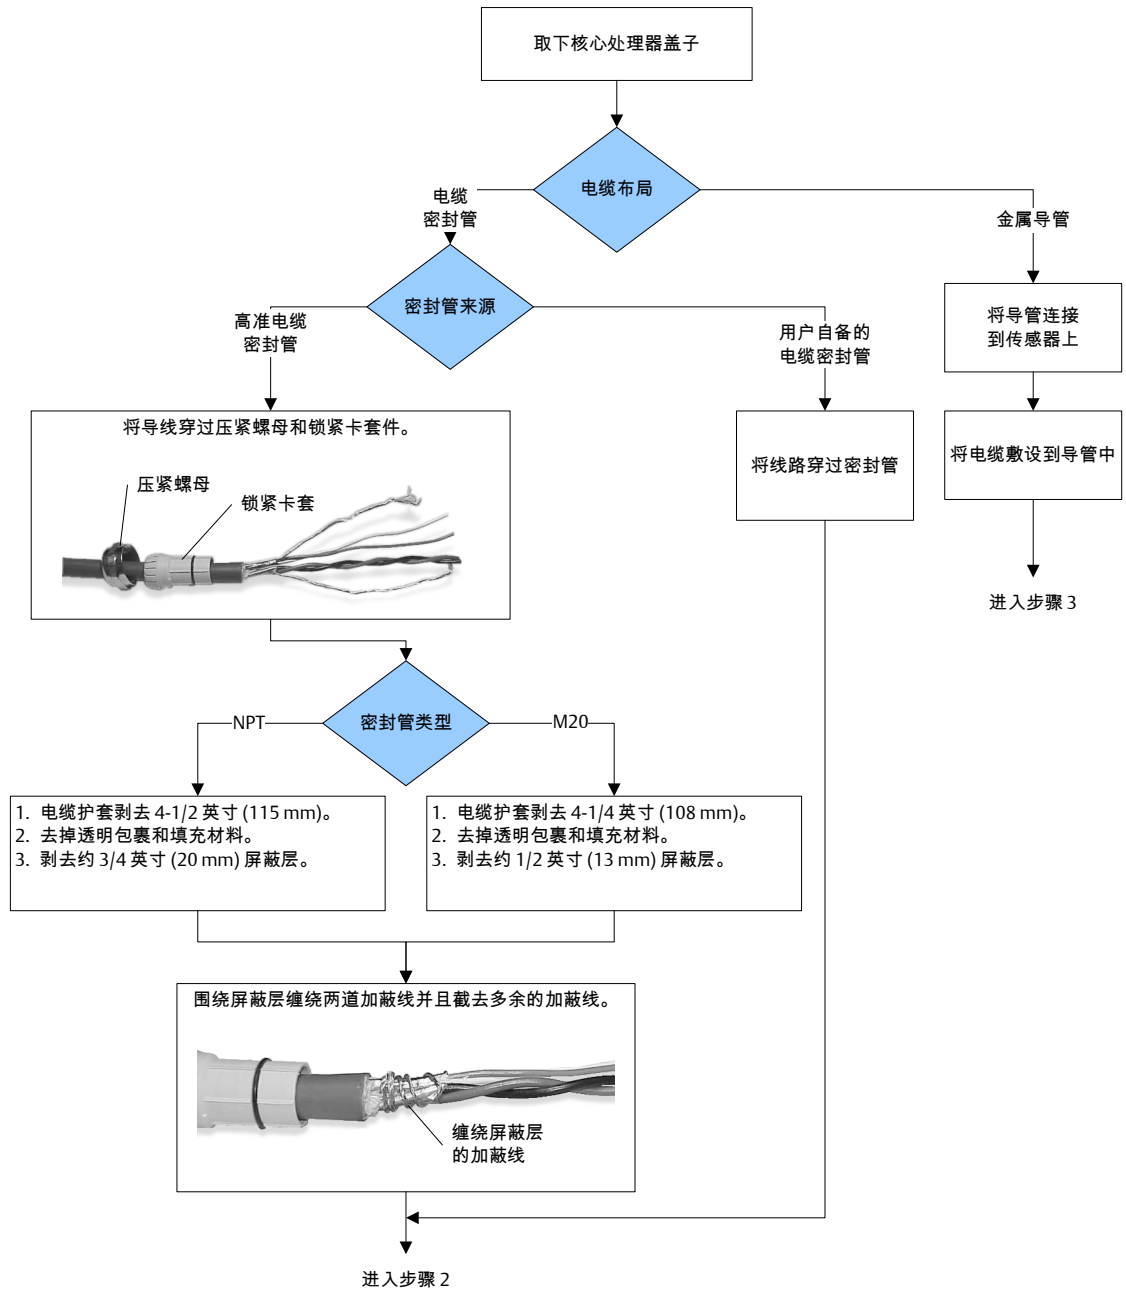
取下核心处理器盖子

电缆布局

电缆密封管

金属导管

密封管来源

高准电缆密封管

用户自备的电缆密封管

将导管连接到传感器上

将导线穿过压紧螺母和锁紧卡套件。

压紧螺母

锁紧卡套

将线路穿过密封管

将电缆敷设到导管中

进入步骤 3

密封管类型

NPT

M20

1. 电缆护套剥去 4-1/2 英寸 (115 mm)。
2. 去掉透明包裹和填充材料。
3. 剥去约 3/4 英寸 (20 mm) 屏蔽层。

1. 电缆护套剥去 4-1/4 英寸 (108 mm)。
2. 去掉透明包裹和填充材料。
3. 剥去约 1/2 英寸 (13 mm) 屏蔽层。

围绕屏蔽层缠绕两道加蔽线并且截去多余的加蔽线。

缠绕屏蔽层的加蔽线

进入步骤 2